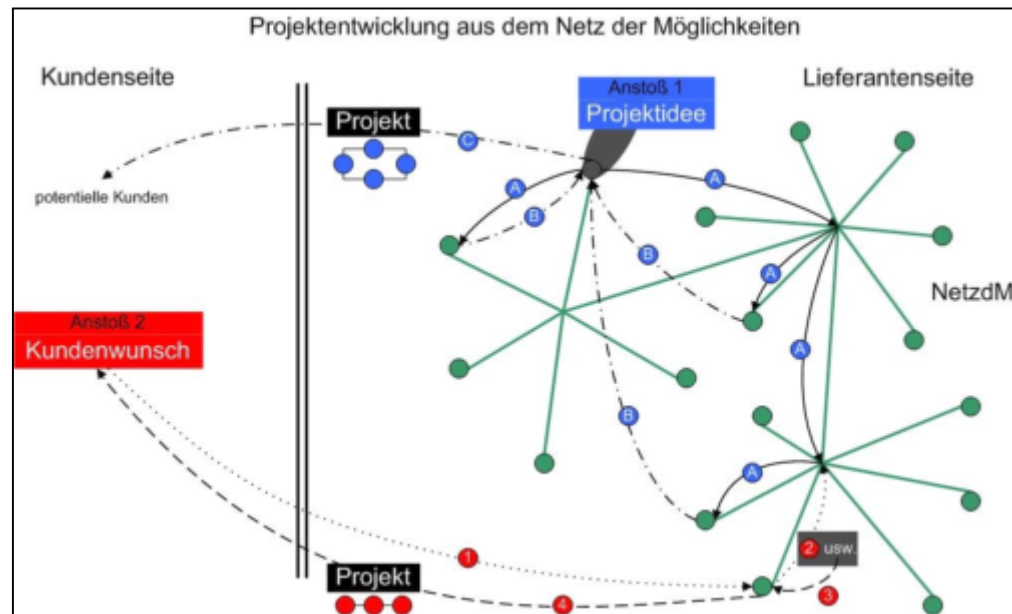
Projektentwicklung aus dem Netz der Möglichkeiten

Kundenseite

Lieferantenseite

Projekt

Anstoß 1
Projektidee

potentielle Kunden

C

A

B

A

B

A

NetzdM

Anstoß 2
Kundenwunsch

A

B

A

2 usw.

1

3

Projekt

4